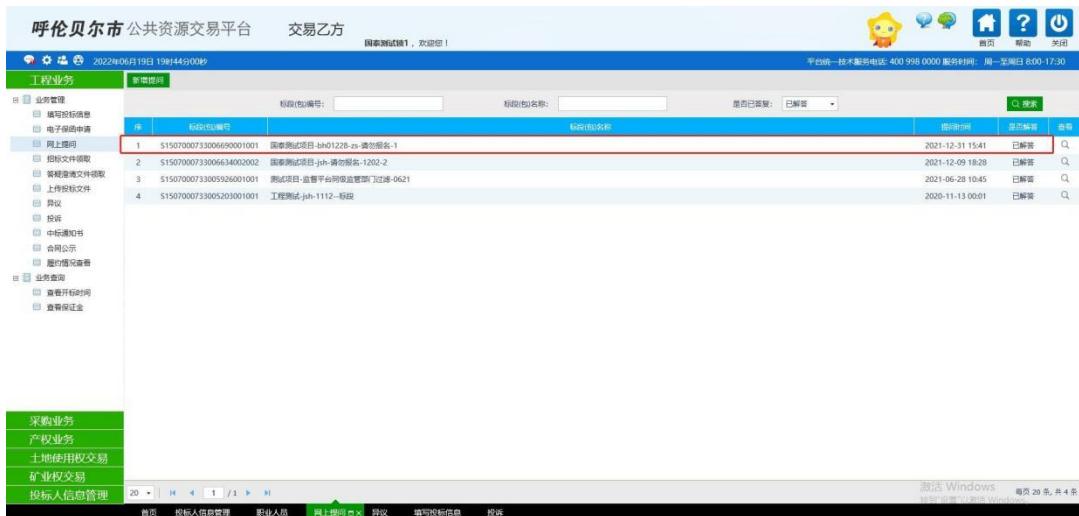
呼伦贝尔市 公共资源交易平台　交易乙方　国泰测试猿1，欢迎您！

首页　帮助　关闭

2022年06月19日 19时44分00秒

平台统一技术服务电话: 400 998 0000 服务时间: 周一至周日 8:00-17:30

工程业务

新增提问

业务管理
填写投标信息
电子保函申请
网上提问
招标文件领取
答疑澄清文件领取
上传投标文件
异议
投诉
中标通知书
合同公示
履约情况查看
业务查询
查看开标时间
查看保证金

标段(包)编号:　标段(包)名称:　是否已答复: 已解答　Q 搜索

| 序 | 标段(包)编号 | 标段(包)名称 | 提问时间 | 是否答复 | 查看 |
|---|---|---|---|---|---|
| 1 | S1507000733006690001001 | 国泰测试项目-bh01228-zs-请勿报名-1 | 2021-12-31 15:41 | 已解答 | |
| 2 | S1507000733006634002002 | 国泰测试项目-jsh-请勿报名-1202-2 | 2021-12-09 18:28 | 已解答 | |
| 3 | S1507000733005926001001 | 测试项目-监督平台同级监管部门过滤-0621 | 2021-06-28 10:45 | 已解答 | |
| 4 | S1507000733005203001001 | 工程测试-jsh-1112--标段 | 2020-11-13 00:01 | 已解答 | |

采购业务
产权业务
土地使用权交易
矿业权交易
投标人信息管理

20　1　/1

激活 Windows
转到"设置"以激活 Windows。

每页 20 条, 共 4 条

首页　投标人信息管理　职业人员　网上提问　异议　填写投标信息　投诉